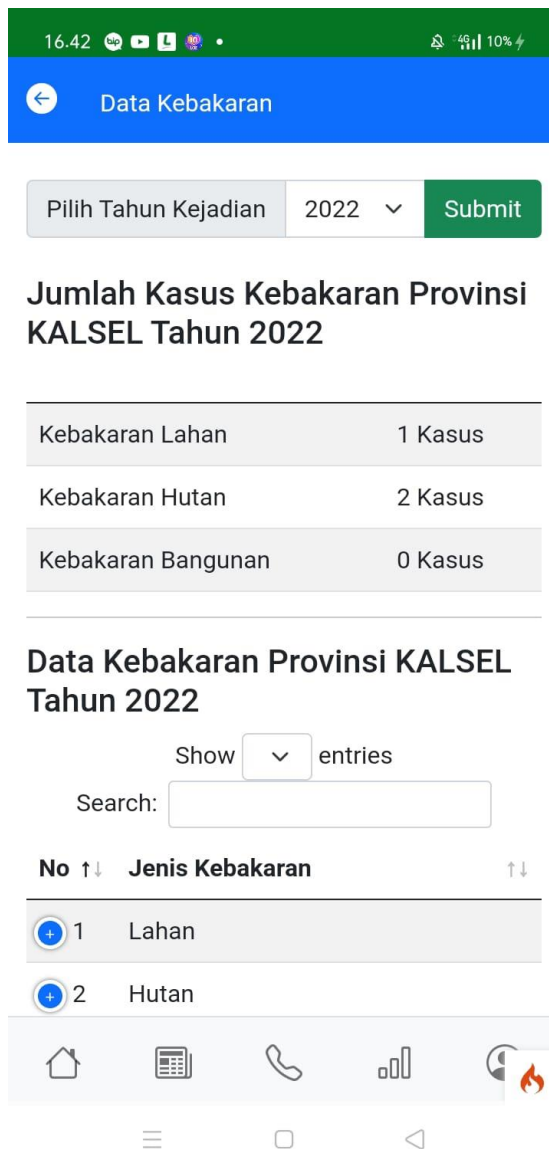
16.42 • 4G 10%

Data Kebakaran

Pilih Tahun Kejadian 2022 Submit

Jumlah Kasus Kebakaran Provinsi KALSEL Tahun 2022

| | |
|---|---|
| Kebakaran Lahan | 1 Kasus |
| Kebakaran Hutan | 2 Kasus |
| Kebakaran Bangunan | 0 Kasus |

Data Kebakaran Provinsi KALSEL Tahun 2022

Show entries

Search:

| No ↑↓ | Jenis Kebakaran ↑↓ |
|---|---|
| + 1 | Lahan |
| + 2 | Hutan |